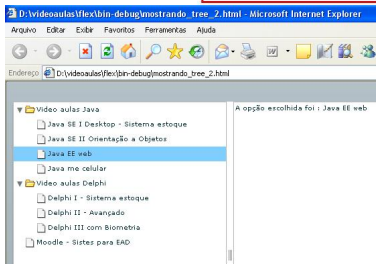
D:\videoaulas\flex\bin-debug\mostrando_tree_2.html - Microsoft Internet Explorer

Arquivo Editar Exibir Favoritos Ferramentas Ajuda

Endereço D:\videoaulas\flex\bin-debug\mostrando_tree_2.html

Video aulas Java
Java SE I Desktop - Sistema estoque
Java SE II Orientação a Objetos
Java EE web
Java me celular
Video aulas Delphi
Delphi I - Sistema estoque
Delphi II - Avançado
Delphi III com Biometria
Moodle - Sistes para EAD

A opção escolhida foi : Java EE web